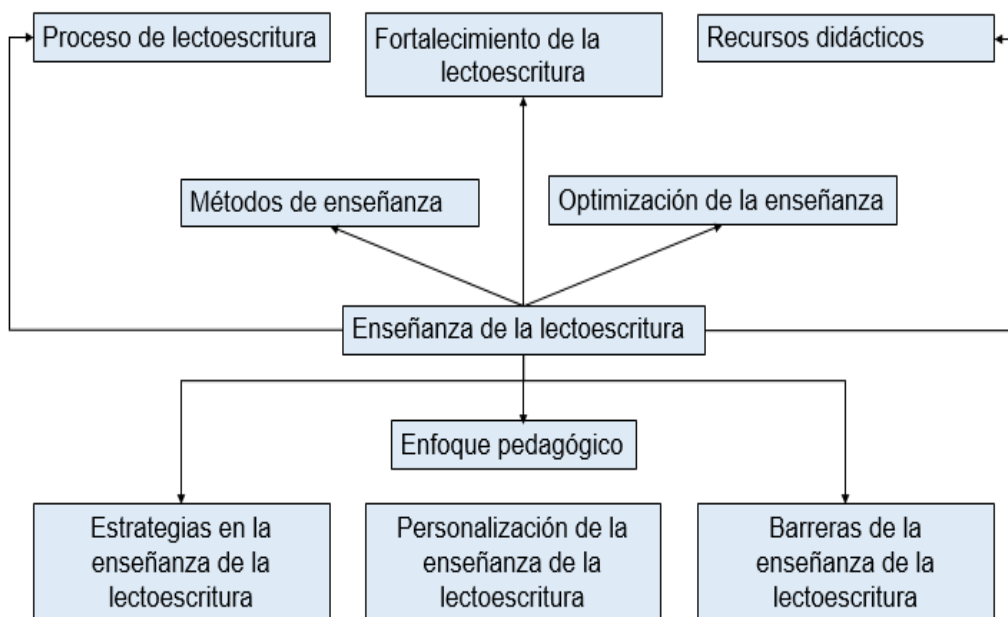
Proceso de lectoescritura

Fortalecimiento de la lectoescritura

Recursos didácticos

Métodos de enseñanza

Optimización de la enseñanza

Enseñanza de la lectoescritura

Enfoque pedagógico

Estrategias en la enseñanza de la lectoescritura

Personalización de la enseñanza de la lectoescritura

Barreras de la enseñanza de la lectoescritura